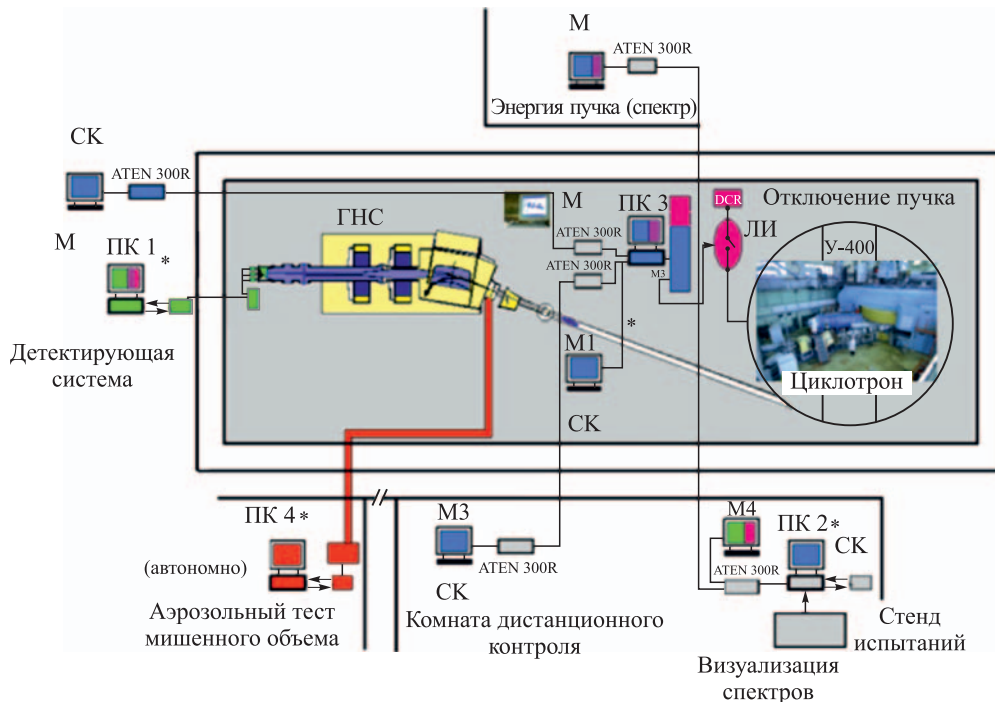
M
ATEN 300R
Энергия пучка (спектр)

СК
ATEN 300R
M
ПК 3
DCR
Отключение пучка
ГНС
ATEN 300R
ATEN 300R
ЛИ
У-400
M
ПК 1
*
M3
*
Детектирующая система
M1
СК
Циклотрон

ПК 4 *
(автономно)
Аэрозольный тест мишенного объема

M3
СК
ATEN 300R
Комната дистанционного контроля

M4
ПК 2 *
СК
ATEN 300R
Стенд испытаний
Визуализация спектров